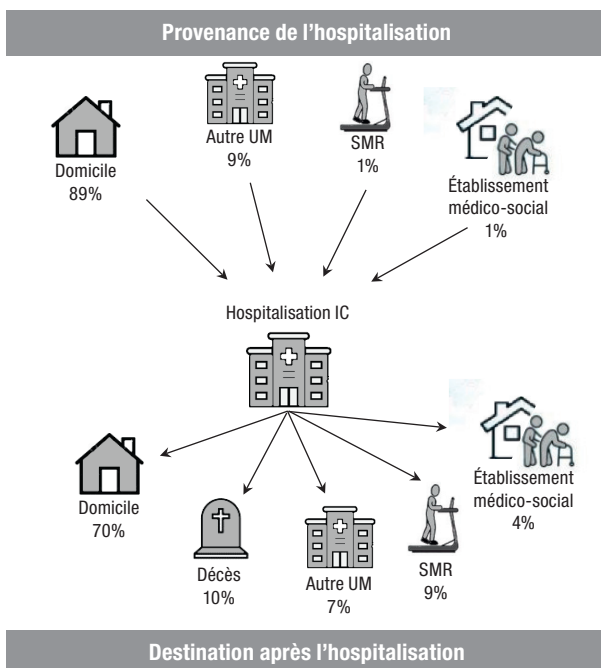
Provenance de l'hospitalisation

Domicile
89%

Autre UM
9%

SMR
1%

Établissement médico-social
1%

Hospitalisation IC

Domicile
70%

Décès
10%

Autre UM
7%

SMR
9%

Établissement médico-social
4%

Destination après l'hospitalisation